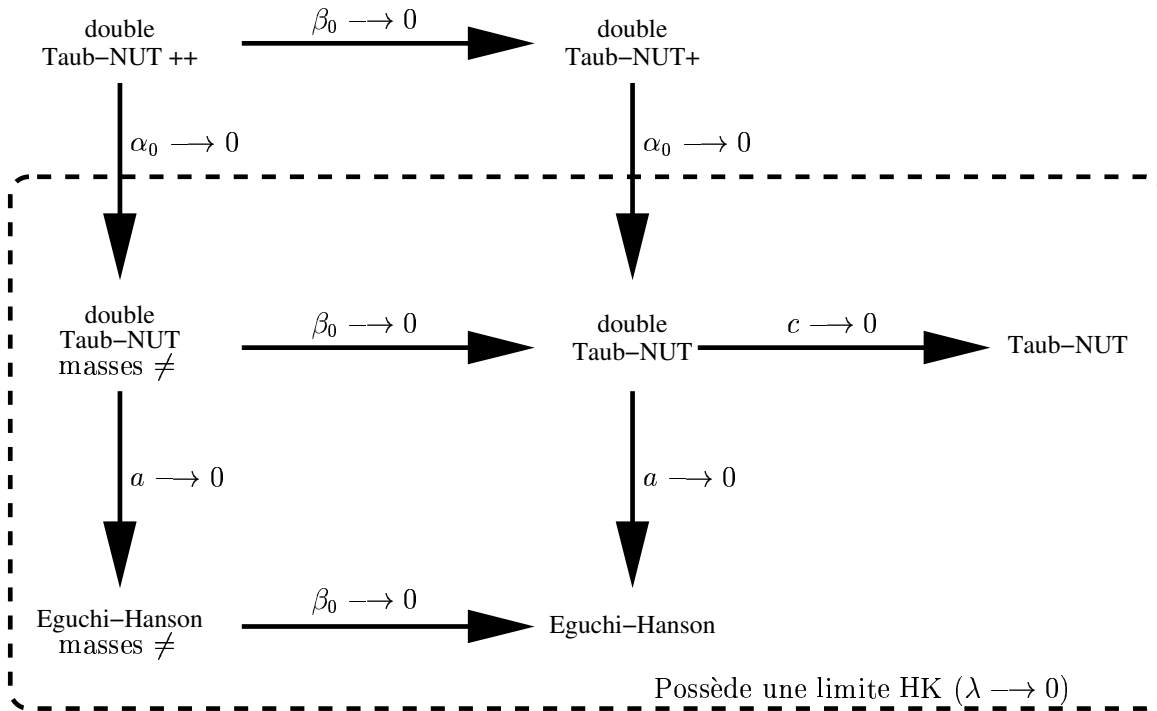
double Taub−NUT ++

$\beta_0 \longrightarrow 0$

double Taub−NUT+

$\alpha_0 \longrightarrow 0$

$\alpha_0 \longrightarrow 0$

double Taub−NUT masses $\neq$

$\beta_0 \longrightarrow 0$

double Taub−NUT

$c \longrightarrow 0$

Taub−NUT

$a \longrightarrow 0$

$a \longrightarrow 0$

Eguchi−Hanson masses $\neq$

$\beta_0 \longrightarrow 0$

Eguchi−Hanson

Possède une limite HK ($\lambda \longrightarrow 0$)